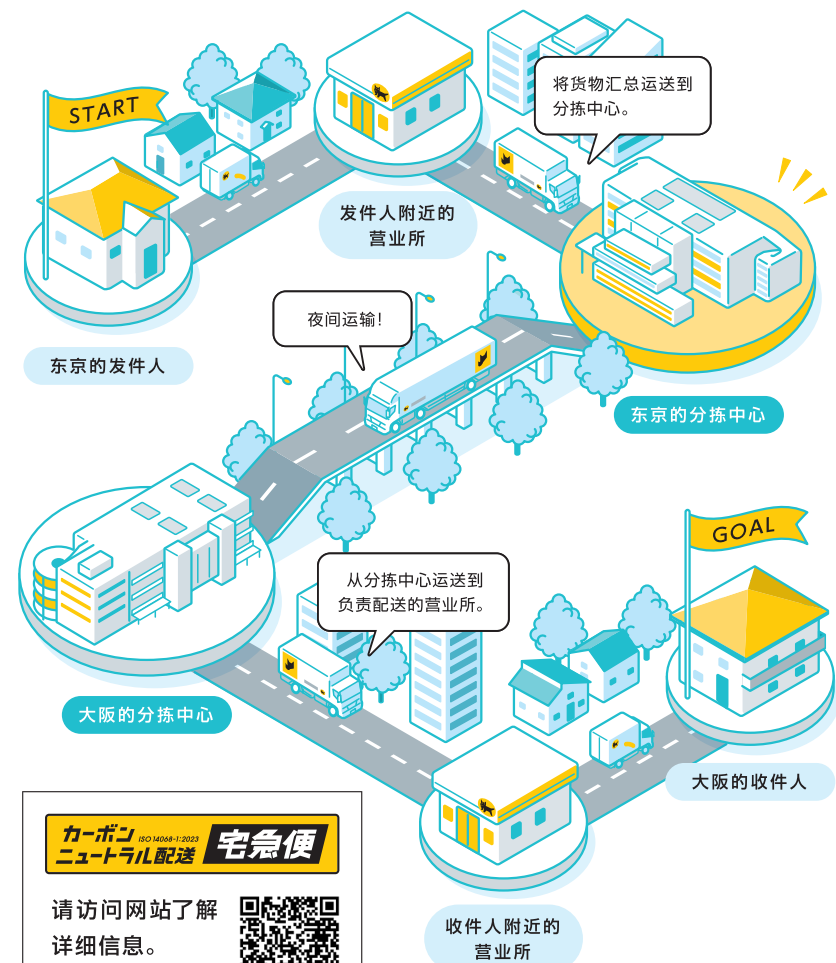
START

东京的发件人

发件人附近的营业所

将货物汇总运送到分拣中心。

东京的分拣中心

夜间运输!

大阪的分拣中心

从分拣中心运送到负责配送的营业所。

GOAL

大阪的收件人

收件人附近的营业所

カーボンニュートラル配送 ISO 14068-1:2023 宅急便

请访问网站了解详细信息。